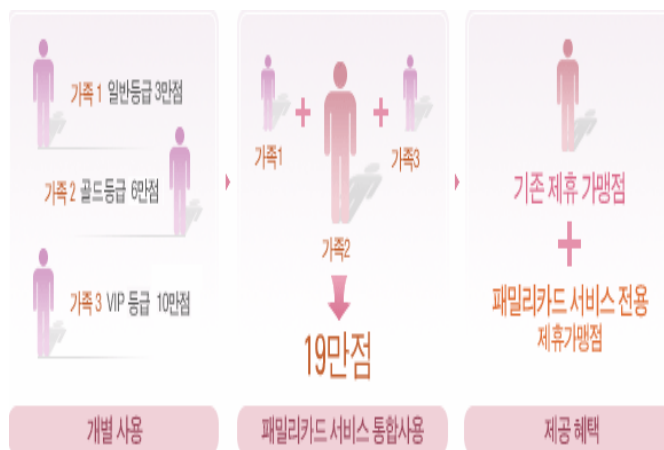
가족 1 일반등급 3만점

가족 2 골드등급 6만점

가족 3 VIP 등급 10만점

개별 사용

가족1 + 가족2 + 가족3

19만점

패밀리카드 서비스 통합사용

기존 제휴 가맹점

+

패밀리카드 서비스 전용 제휴가맹점

제공 혜택